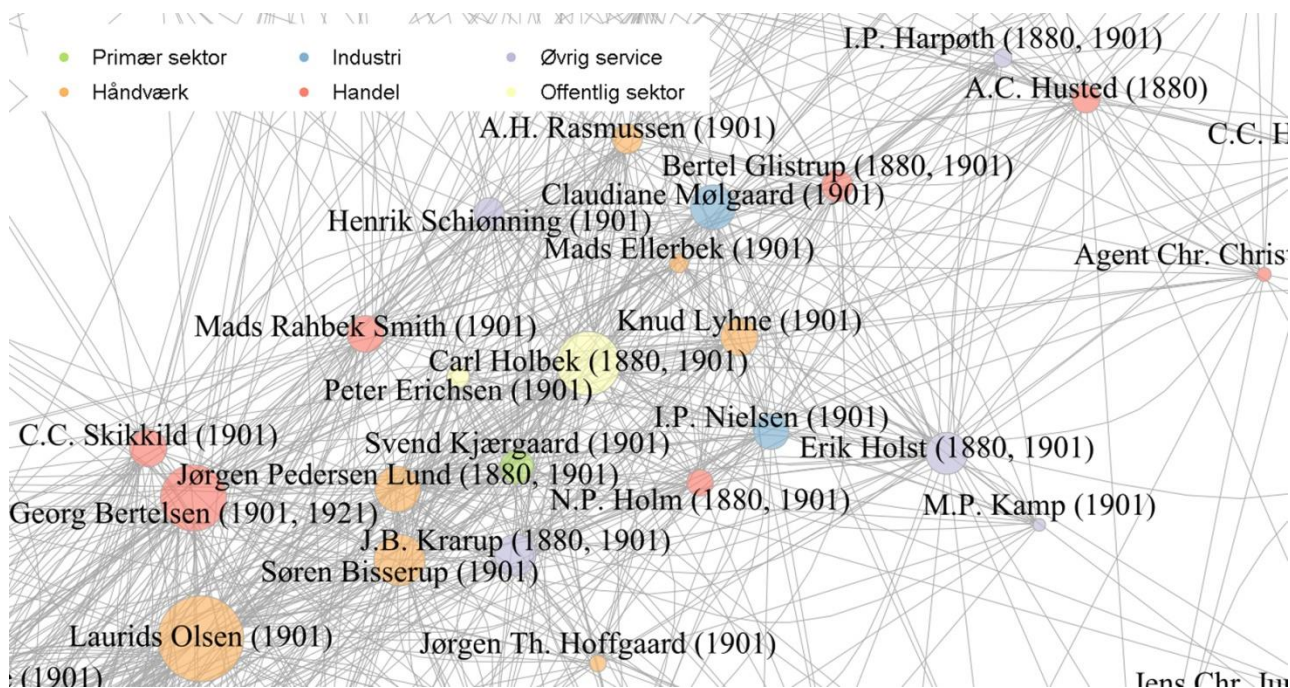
Primær sektor
Håndværk
Industri
Handel
Øvrig service
Offentlig sektor

I.P. Harpøth (1880, 1901)
A.C. Husted (1880)
C.C. H
A.H. Rasmussen (1901)
Bertel Glistrup (1880, 1901)
Claudiane Mølgaard (1901)
Henrik Schiønning (1901)
Mads Ellerbek (1901)
Agent Chr. Christ
Mads Rahbek Smith (1901)
Knud Lyhne (1901)
Carl Holbek (1880, 1901)
Peter Erichsen (1901)
I.P. Nielsen (1901)
C.C. Skikkild (1901)
Svend Kjærgaard (1901)
Erik Holst (1880, 1901)
Jørgen Pedersen Lund (1880, 1901)
N.P. Holm (1880, 1901)
Georg Bertelsen (1901, 1921)
M.P. Kamp (1901)
J.B. Krarup (1880, 1901)
Søren Bisserup (1901)
Laurids Olsen (1901)
Jørgen Th. Hoffgaard (1901)
(1901)
Jens Chr. Ju